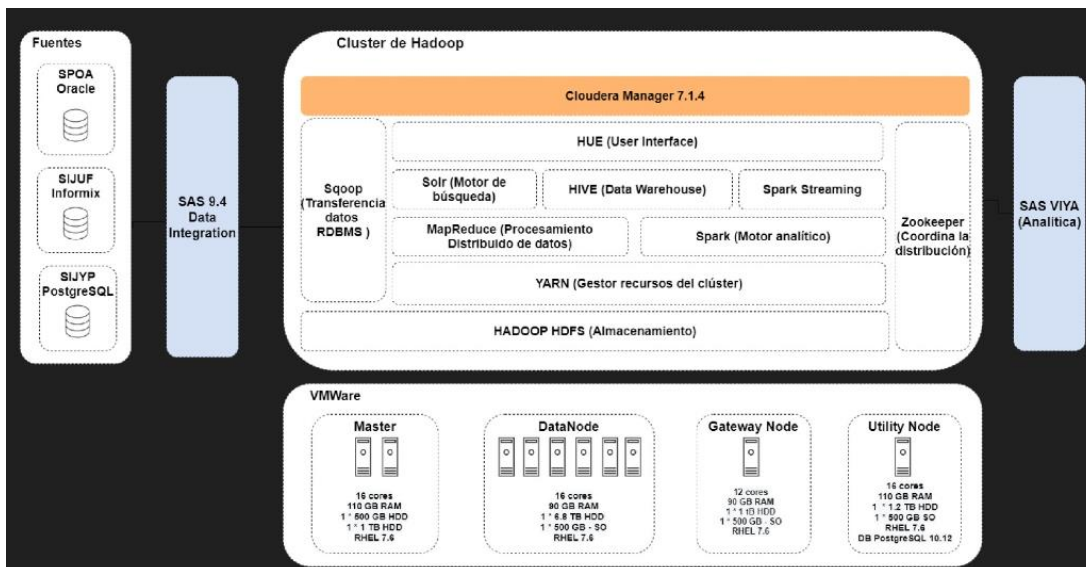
Fuentes

SPOA
Oracle

SIJUF
Informix

SIJYP
PostgreSQL

SAS 9.4
Data
Integration

Cluster de Hadoop

Cloudera Manager 7.1.4

Sqoop
(Transferencia
datos
RDBMS )

HUE (User Interface)

Solr (Motor de búsqueda)

HIVE (Data Warehouse)

Spark Streaming

MapReduce (Procesamiento Distribuido de datos)

Spark (Motor analítico)

YARN (Gestor recursos del clúster)

HADOOP HDFS (Almacenamiento)

Zookeeper
(Coordina la
distribución)

SAS VIYA
(Analítica)

VMWare

Master

16 cores
110 GB RAM
1 * 500 GB HDD
1 * 1 TB HDD
RHEL 7.6

DataNode

16 cores
90 GB RAM
1 * 6.8 TB HDD
1 * 500 GB - SO
RHEL 7.6

Gateway Node

12 cores
90 GB RAM
1 * 1 TB HDD
1 * 500 GB - SO
RHEL 7.6

Utility Node

16 cores
110 GB RAM
1 * 1.2 TB HDD
1 * 500 GB SO
RHEL 7.6
DB PostgreSQL 10.12